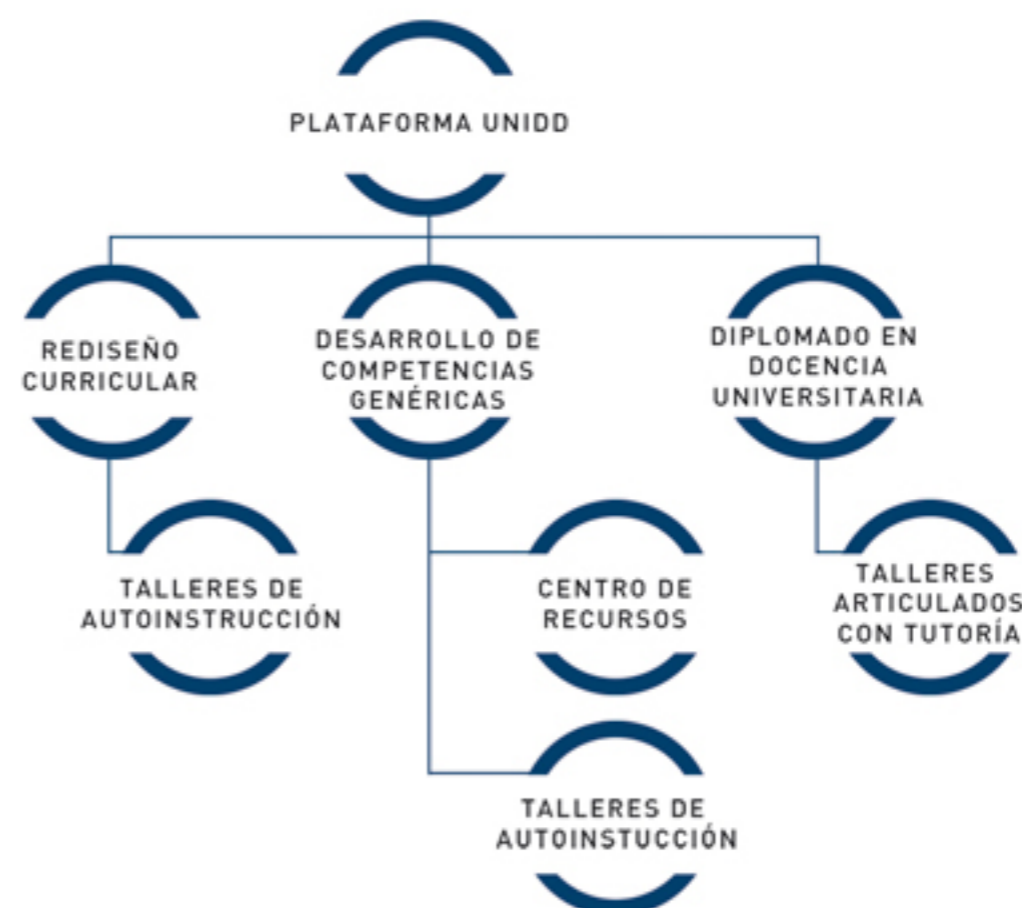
PLATAFORMA UNIDD

REDISEÑO CURRICULAR

DESARROLLO DE COMPETENCIAS GENÉRICAS

DIPLOMADO EN DOCENCIA UNIVERSITARIA

TALLERES DE AUTOINSTRUCCIÓN

CENTRO DE RECURSOS

TALLERES ARTICULADOS CON TUTORÍA

TALLERES DE AUTOINSTUCCIÓN